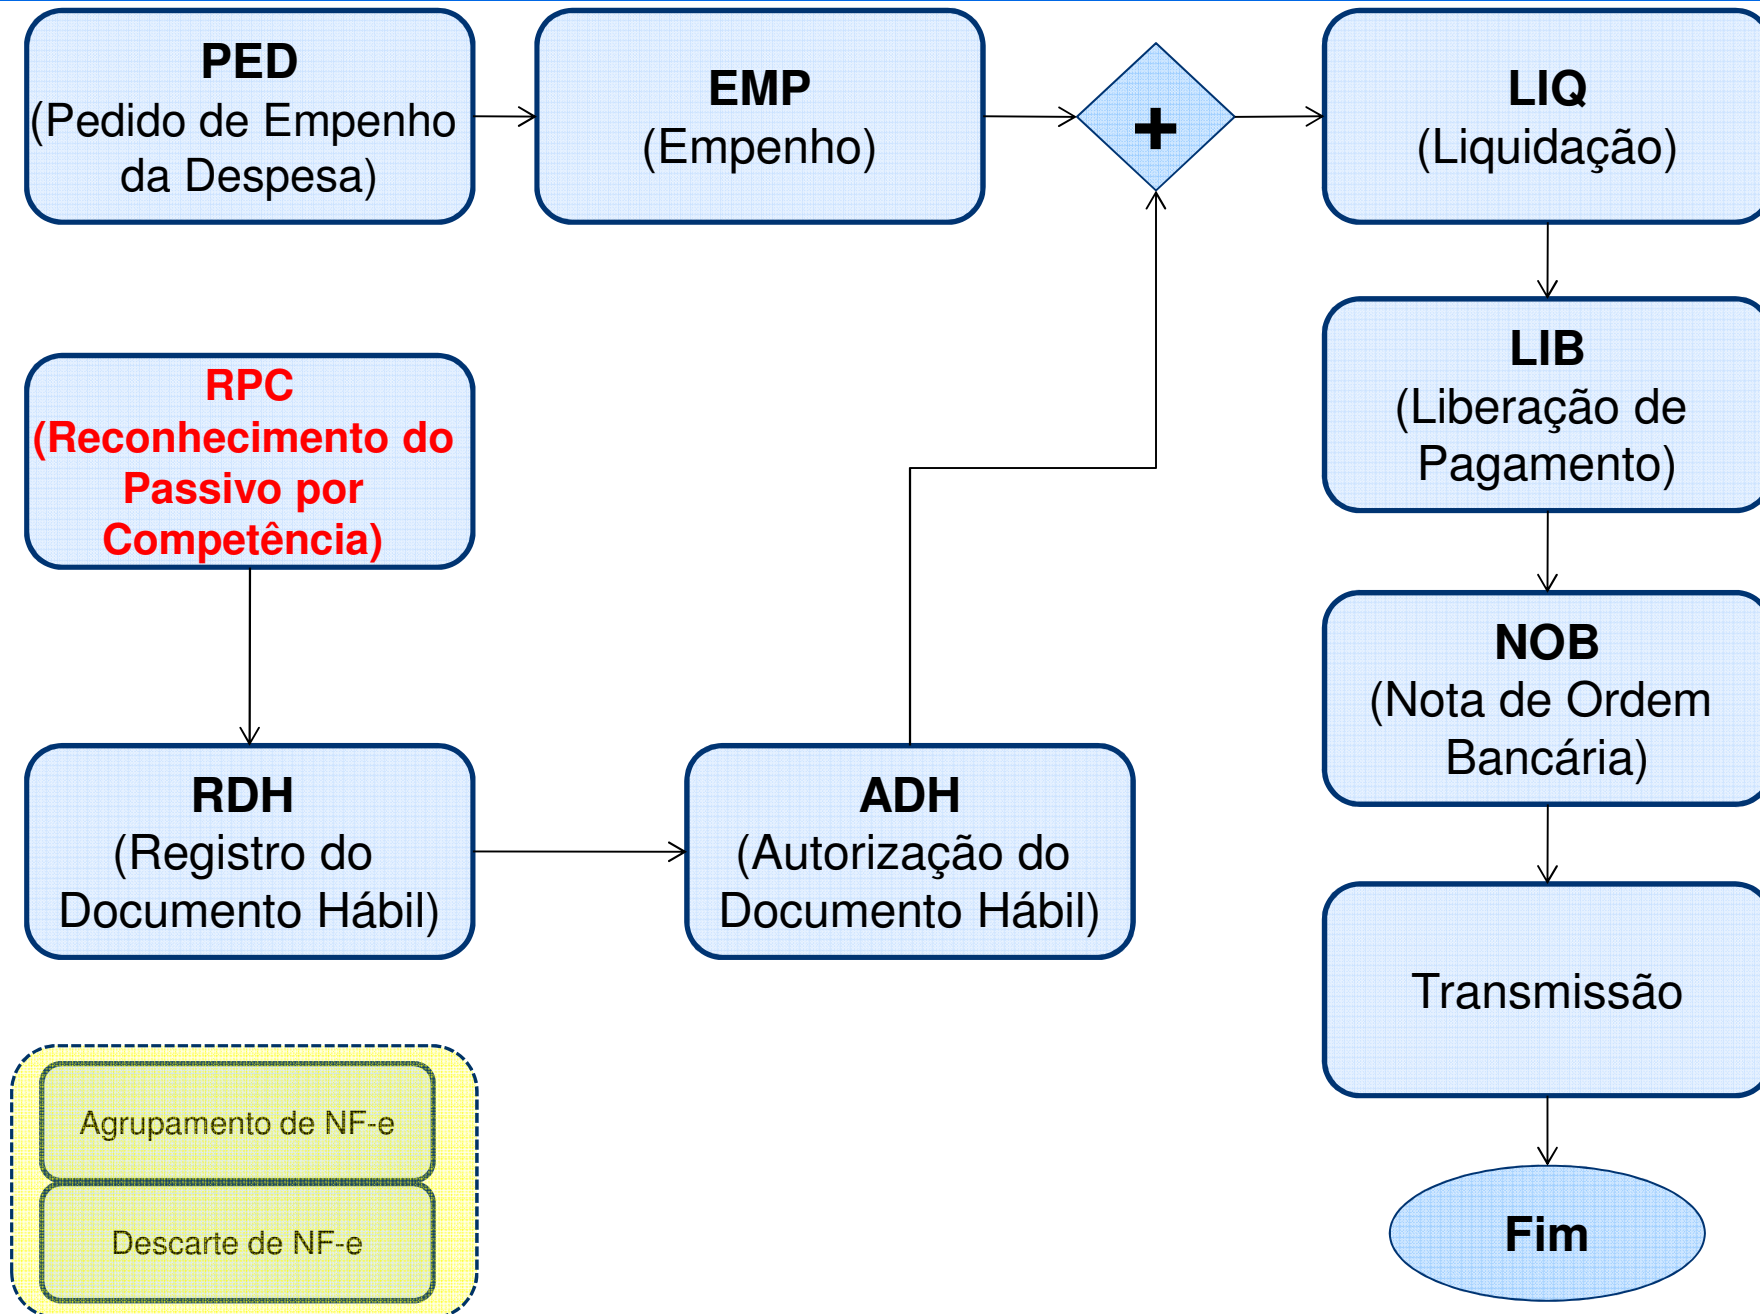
PED
(Pedido de Empenho da Despesa)

EMP
(Empenho)

+

LIQ
(Liquidação)

RPC
(Reconhecimento do Passivo por Competência)

LIB
(Liberação de Pagamento)

NOB
(Nota de Ordem Bancária)

RDH
(Registro do Documento Hábil)

ADH
(Autorização do Documento Hábil)

Transmissão

Agrupamento de NF-e

Descarte de NF-e

Fim